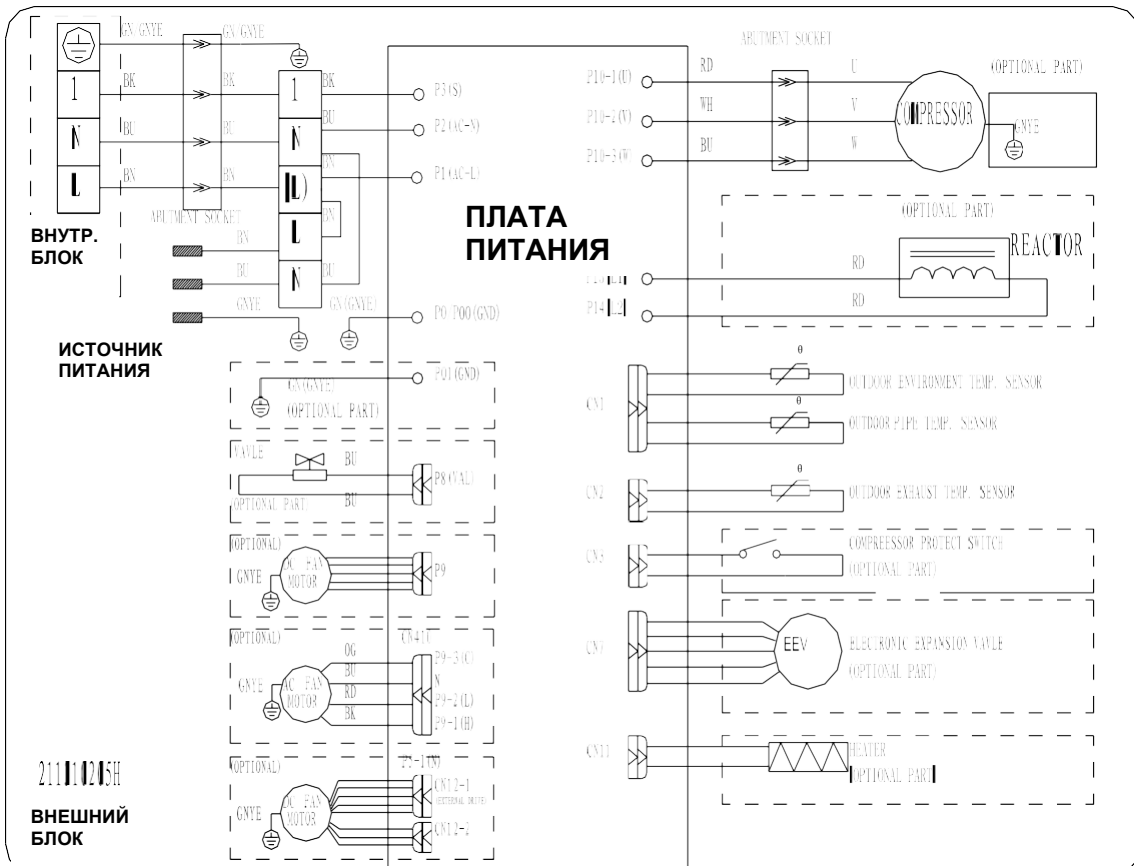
GN/GNYE
GN/GNYE
1
N
L
BK
BU
BN
BK
BU
BN
1
N
(L)
L
N
BK
BU
BN
BN
BU
APUTMENT SOCKET
BN
BU
GNYE
GN(GNYE)
ВНУТР. БЛОК
ИСТОЧНИК ПИТАНИЯ
P3(S)
P2(AC-N)
P1(AC-L)
P0 P00(GND)
ПЛАТА ПИТАНИЯ
P01(GND)
GN(GNYE)
(OPTIONAL PART)
VAVLE
BU
BU
(OPTIONAL PART)
P8(VAL)
(OPTIONAL)
GNYE
DC FAN MOTOR
P9
(OPTIONAL)
CN41
OG
BU
RD
BK
GNYE
AC FAN MOTOR
P9-3(C)
N
P9-2(L)
P9-1(H)
211110215H
(OPTIONAL)
P5-1(N)
GNYE
DC FAN MOTOR
CN12-1
(EXTERNAL DRIVE)
CN12-2
ВНЕШНИЙ БЛОК
ABUTMENT SOCKET
P10-1(U)
P10-2(V)
P10-3(W)
RD
WH
BU
U
V
W
COMPRESSOR
(OPTIONAL PART)
GNYE
(OPTIONAL PART)
REACTOR
RD
RD
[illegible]
P14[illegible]
CN1
θ
OUTDOOR ENVIRONMENT TEMP. SENSOR
θ
OUTDOOR PIPE TEMP. SENSOR
CN2
θ
OUTDOOR EXHAUST TEMP. SENSOR
CN3
COMPREESSOR PROTECT SWITCH
(OPTIONAL PART)
CN7
EEV
ELECTRONIC EXPANSION VAVLE
(OPTIONAL PART)
CN11
HEATER
(OPTIONAL PART)